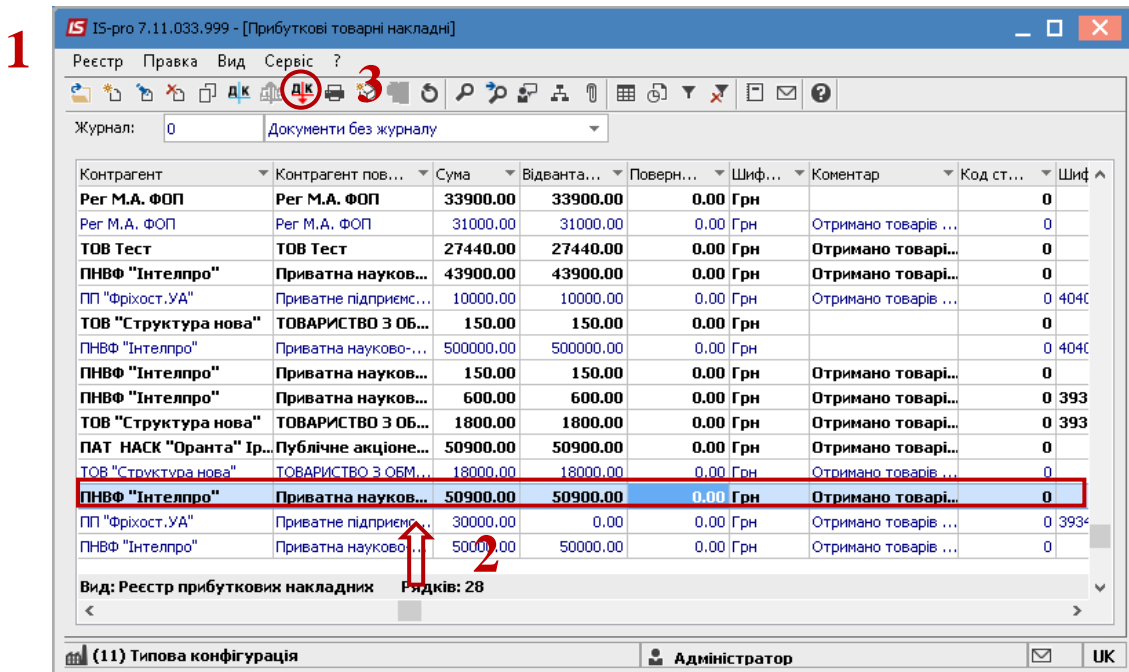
1

IS IS-pro 7.11.033.999 - [Прибуткові товарні накладні]

Реєстр Правка Вид Сервіс ?

3

Журнал: 0 Документи без журналу

| Контрагент | Контрагент пов... | Сума | Відванта... | Поверн... | Шиф... | Коментар | Код ст... | Шиф |
|---|---|---|---|---|---|---|---|---|
| Рег М.А. ФОП | Рег М.А. ФОП | 33900.00 | 33900.00 | 0.00 | Грн | | 0 | |
| Рег М.А. ФОП | Рег М.А. ФОП | 31000.00 | 31000.00 | 0.00 | Грн | Отримано товарів ... | 0 | |
| ТОВ Тест | ТОВ Тест | 27440.00 | 27440.00 | 0.00 | Грн | Отримано товарі... | 0 | |
| ПНВФ "Інтелпро" | Приватна науков... | 43900.00 | 43900.00 | 0.00 | Грн | Отримано товарі... | 0 | |
| ПП "Фріхост.УА" | Приватне підприємс... | 10000.00 | 10000.00 | 0.00 | Грн | Отримано товарів ... | 0 | 4040 |
| ТОВ "Структура нова" | ТОВАРИСТВО З ОБ... | 150.00 | 150.00 | 0.00 | Грн | | 0 | |
| ПНВФ "Інтелпро" | Приватна науково-... | 500000.00 | 500000.00 | 0.00 | Грн | | 0 | 4040 |
| ПНВФ "Інтелпро" | Приватна науков... | 150.00 | 150.00 | 0.00 | Грн | Отримано товарі... | 0 | |
| ПНВФ "Інтелпро" | Приватна науков... | 600.00 | 600.00 | 0.00 | Грн | Отримано товарі... | 0 | 393 |
| ТОВ "Структура нова" | ТОВАРИСТВО З ОБ... | 1800.00 | 1800.00 | 0.00 | Грн | Отримано товарі... | 0 | 393 |
| ПАТ НАСК "Оранта" Ір... | Публічне акціоне... | 50900.00 | 50900.00 | 0.00 | Грн | Отримано товарі... | 0 | |
| ТОВ "Структура нова" | ТОВАРИСТВО З ОБМ... | 18000.00 | 18000.00 | 0.00 | Грн | Отримано товарів ... | 0 | |
| ПНВФ "Інтелпро" | Приватна науков... | 50900.00 | 50900.00 | 0.00 | Грн | Отримано товарі... | 0 | |
| ПП "Фріхост.УА" | Приватне підприєм... | 30000.00 | 0.00 | 0.00 | Грн | Отримано товарів ... | 0 | 3934 |
| ПНВФ "Інтелпро" | Приватна науково... | 50000.00 | 50000.00 | 0.00 | Грн | Отримано товарів ... | 0 | |

2

Вид: Реєстр прибуткових накладних Рядків: 28

(11) Типова конфігурація Адміністратор UK